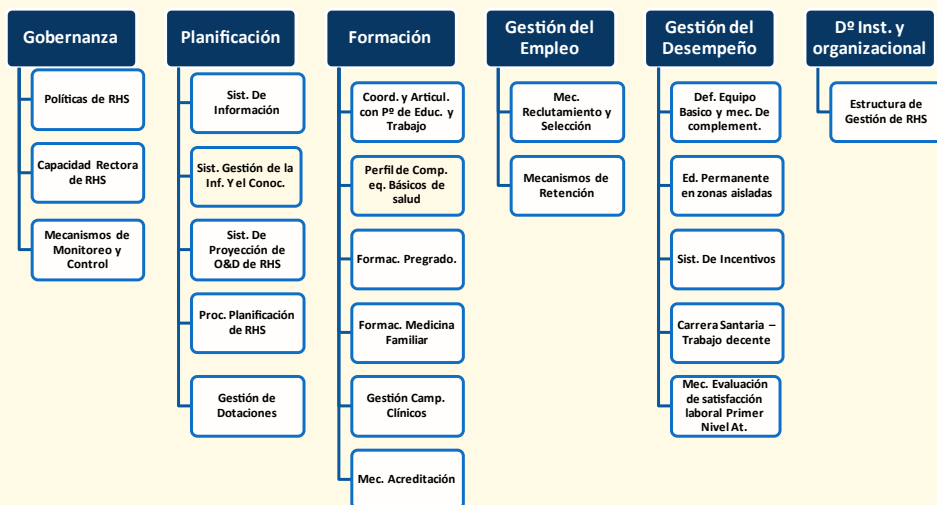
Gobernanza

Políticas de RHS

Capacidad Rectora de RHS

Mecanismos de Monitoreo y Control

Planificación

Sist. De Información

Sist. Gestión de la Inf. Y el Conoc.

Sist. De Proyección de O&D de RHS

Proc. Planificación de RHS

Gestión de Dotaciones

Formación

Coord. y Articul. con Pº de Educ. y Trabajo

Perfil de Comp. eq. Básicos de salud

Formac. Pregrado.

Formac. Medicina Familiar

Gestión Camp. Clínicos

Mec. Acreditación

Gestión del Empleo

Mec. Reclutamiento y Selección

Mecanismos de Retención

Gestión del Desempeño

Def. Equipo Basico y mec. De complement.

Ed. Permanente en zonas aisladas

Sist. De Incentivos

Carrera Santaria – Trabajo decente

Mec. Evaluación de satisfacción laboral Primer Nivel At.

Dº Inst. y organizacional

Estructura de Gestión de RHS